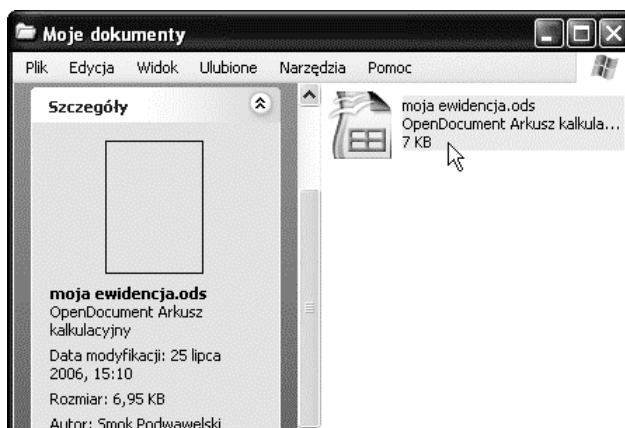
Moje dokumenty

Plik Edycja Widok Ulubione Narzędzia Pomoc

Szczegóły

moja ewidencja.ods
OpenDocument Arkusz kalkulacyjny
Data modyfikacji: 25 lipca 2006, 15:10
Rozmiar: 6,95 KB
Autor: Smok Podwawelski

moja ewidencja.ods
OpenDocument Arkusz kalkula...
7 KB